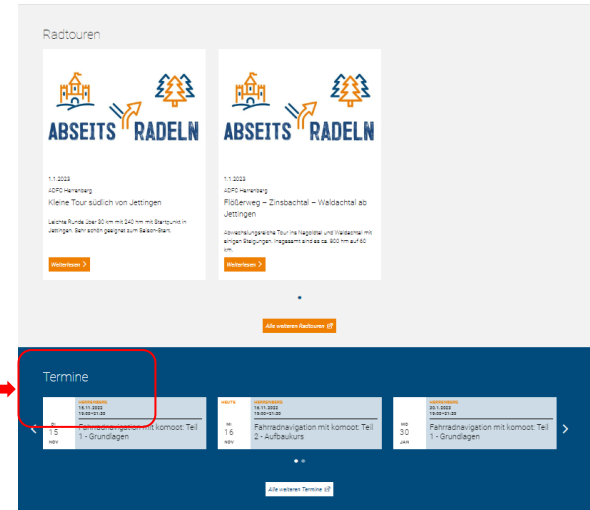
Radtouren

ABSEITS RADELN

1.1.2023
ADFC Herrenberg
Kleine Tour südlich von Jettingen

Leichte Runde über 30 km mit 240 hm mit Startpunkt in Jettingen. Sehr schön geeignet zum Saison-Start.

Weiterlesen >

ABSEITS RADELN

1.1.2023
ADFC Herrenberg
Flößerweg – Zinsbachtal – Waldachtal ab Jettingen

Abwechslungsreiche Tour ins Nagoldtal und Waldachtal mit einigen Steigungen. Insgesamt sind es ca. 900 hm auf 60 km.

Weiterlesen >

Alle weiteren Radtouren

Termine

HERRENBERG
15.11.2023
19:00–21:30
MI
15
NOV
Fahrradnavigation mit komoot: Teil 1 - Grundlagen

HEUTE
HERRENBERG
16.11.2023
19:00–21:30
MI
16
NOV
Fahrradnavigation mit komoot: Teil 2 - Aufbaukurs

HERRENBERG
30.1.2023
19:00–21:30
MO
30
JAN
Fahrradnavigation mit komoot: Teil 1 - Grundlagen

Alle weiteren Termine